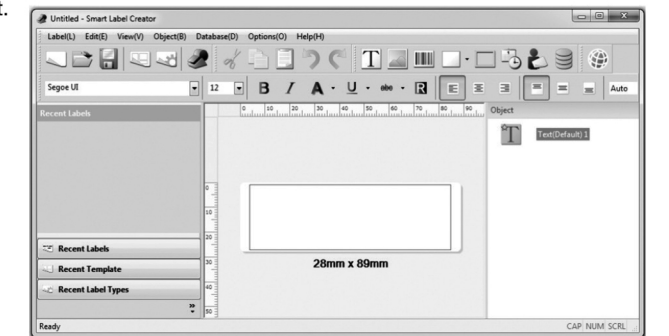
t.

Untitled - Smart Label Creator

Label(L) Edit(E) View(V) Object(B) Database(D) Options(O) Help(H)

Segoe UI 12 B I A U R Auto

Recent Labels

10 20 30 40 50 60 70 80 90

0 10 20 30 40 50

28mm x 89mm

Object

Text(Default) 1

Recent Labels

Recent Template

Recent Label Types

Ready

CAP NUM SCRL